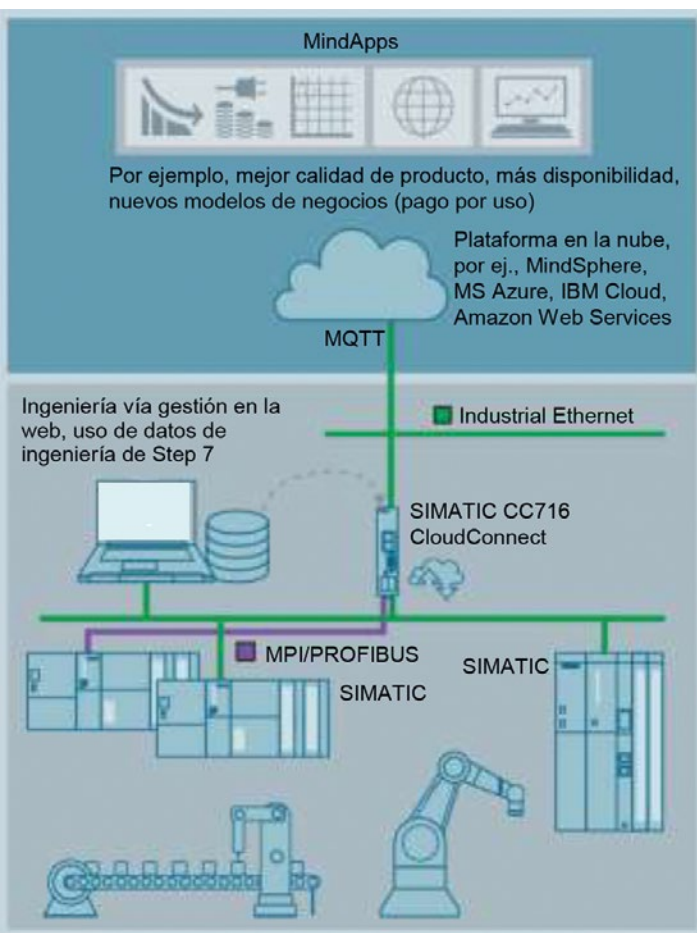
MindApps

Por ejemplo, mejor calidad de producto, más disponibilidad, nuevos modelos de negocios (pago por uso)

Plataforma en la nube, por ej., MindSphere, MS Azure, IBM Cloud, Amazon Web Services

MQTT

Ingeniería vía gestión en la web, uso de datos de ingeniería de Step 7

Industrial Ethernet

SIMATIC CC716 CloudConnect

MPI/PROFIBUS

SIMATIC

SIMATIC